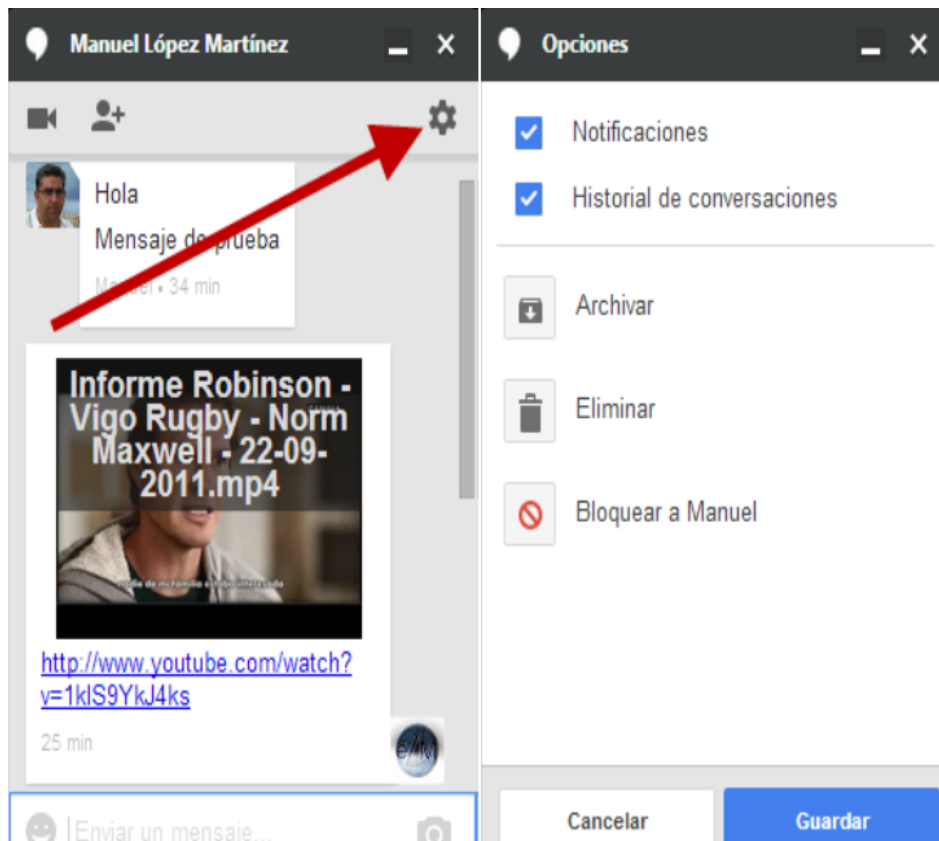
Manuel López Martínez

Hola

Mensaje de prueba

Manuel • 34 min

Informe Robinson - Vigo Rugby - Norm Maxwell - 22-09-2011.mp4

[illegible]

http://www.youtube.com/watch?v=1klS9YkJ4ks

25 min

Enviar un mensaje...

Opciones

Notificaciones

Historial de conversaciones

Archivar

Eliminar

Bloquear a Manuel

Cancelar

Guardar